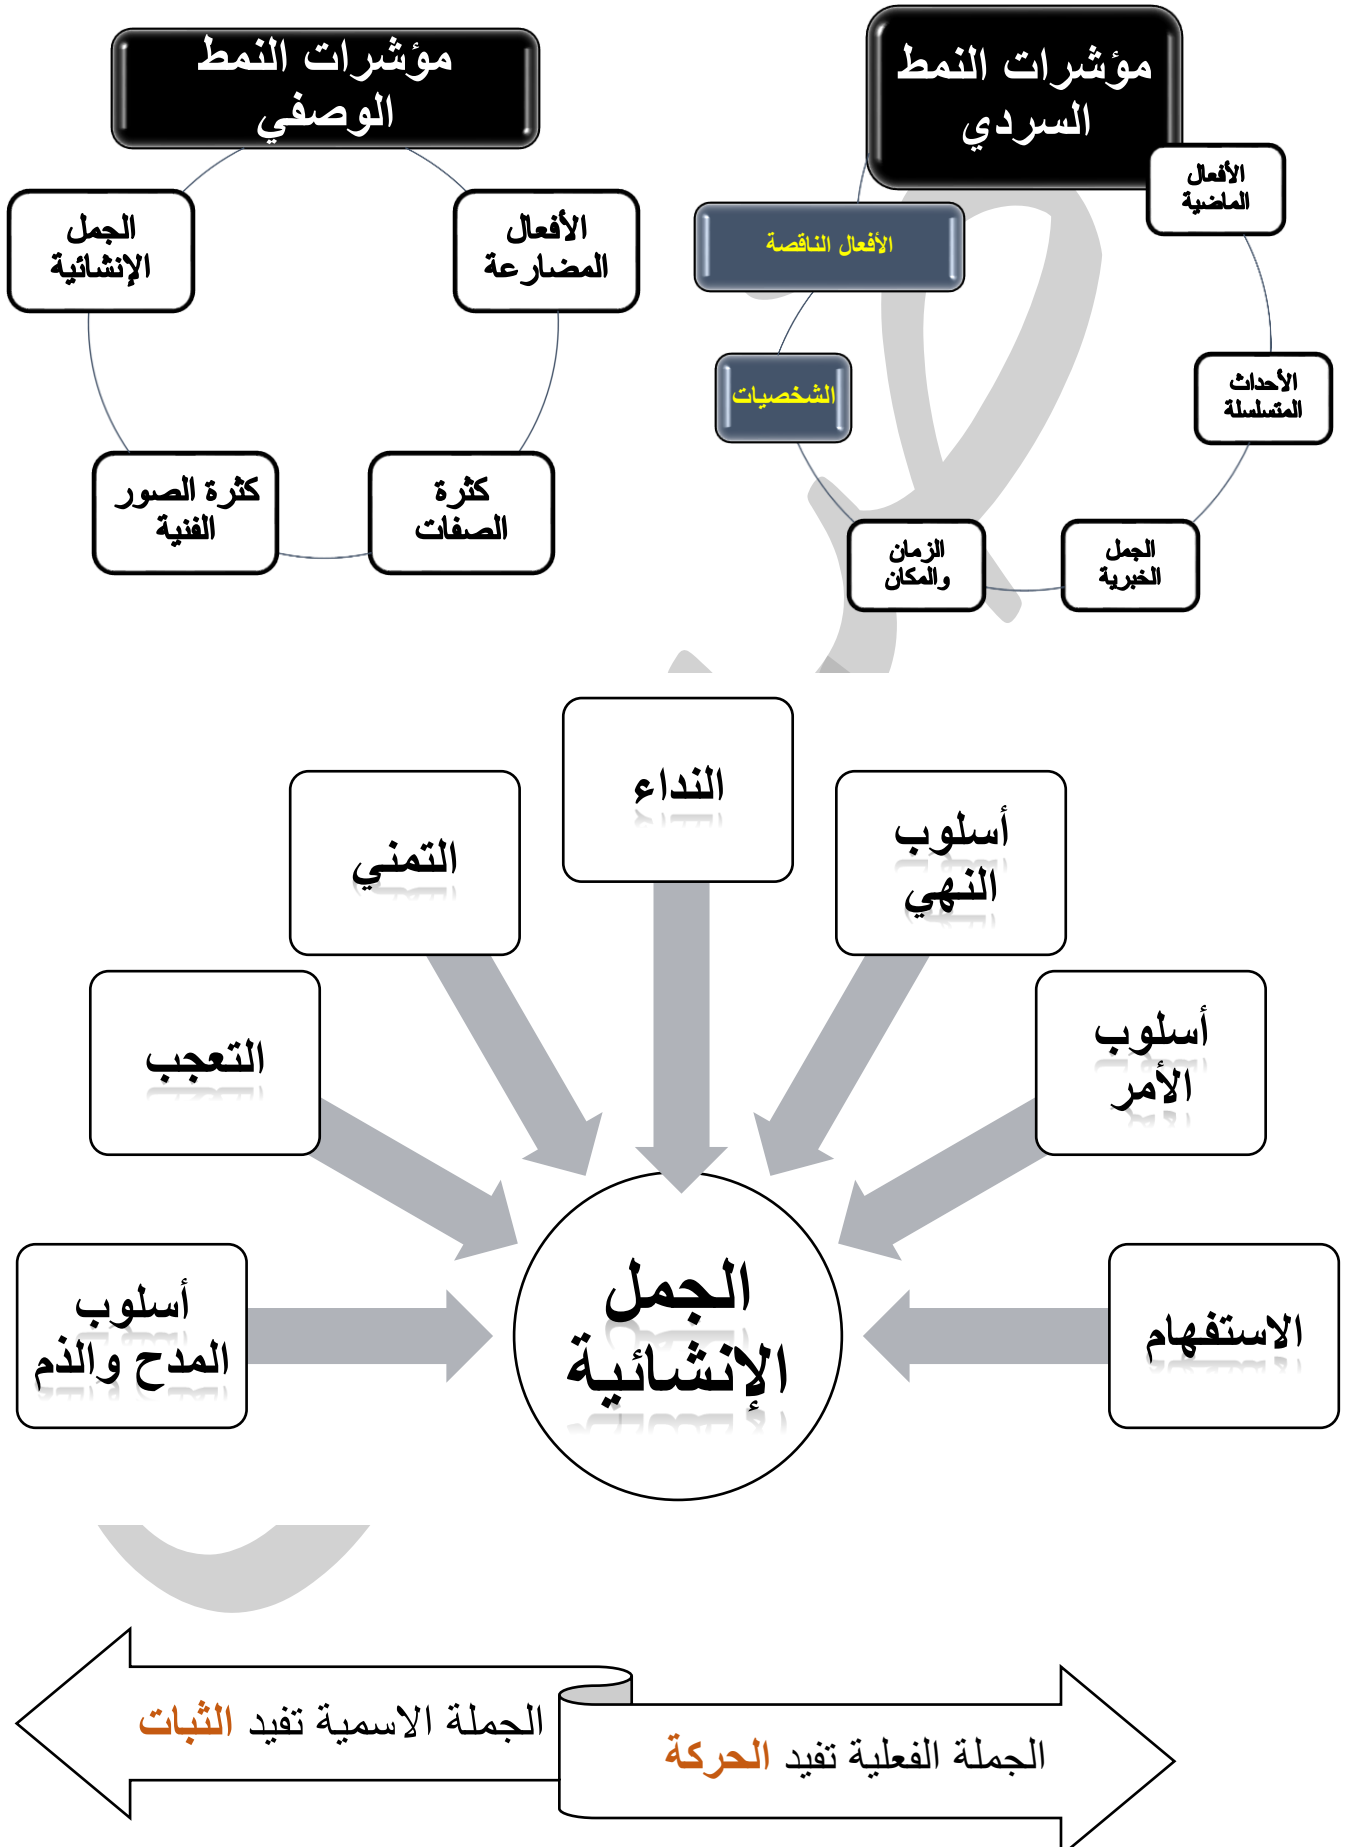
مؤشرات النمط السردي

الأفعال الماضية

الأحداث المتسلسلة

الجمل الخبرية

الزمان والمكان

الشخصيات

الأفعال الناقصة

مؤشرات النمط الوصفي

الأفعال المضارعة

كثرة الصفات

كثرة الصور الفنية

الجمل الإنشائية

النداء

أسلوب النهي

أسلوب الأمر

الاستفهام

التمني

التعجب

أسلوب المدح والذم

الجمل الإنشائية

الجملة الاسمية تفيد الثبات

الجملة الفعلية تفيد الحركة